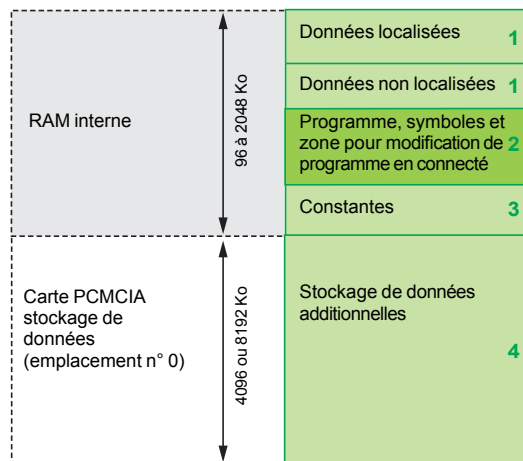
RAM interne

96 à 2048 Ko

Données localisées 1

Données non localisées 1

Programme, symboles et zone pour modification de programme en connecté 2

Constantes 3

Carte PCMCIA stockage de données (emplacement n° 0)

4096 ou 8192 Ko

Stockage de données additionnelles

4